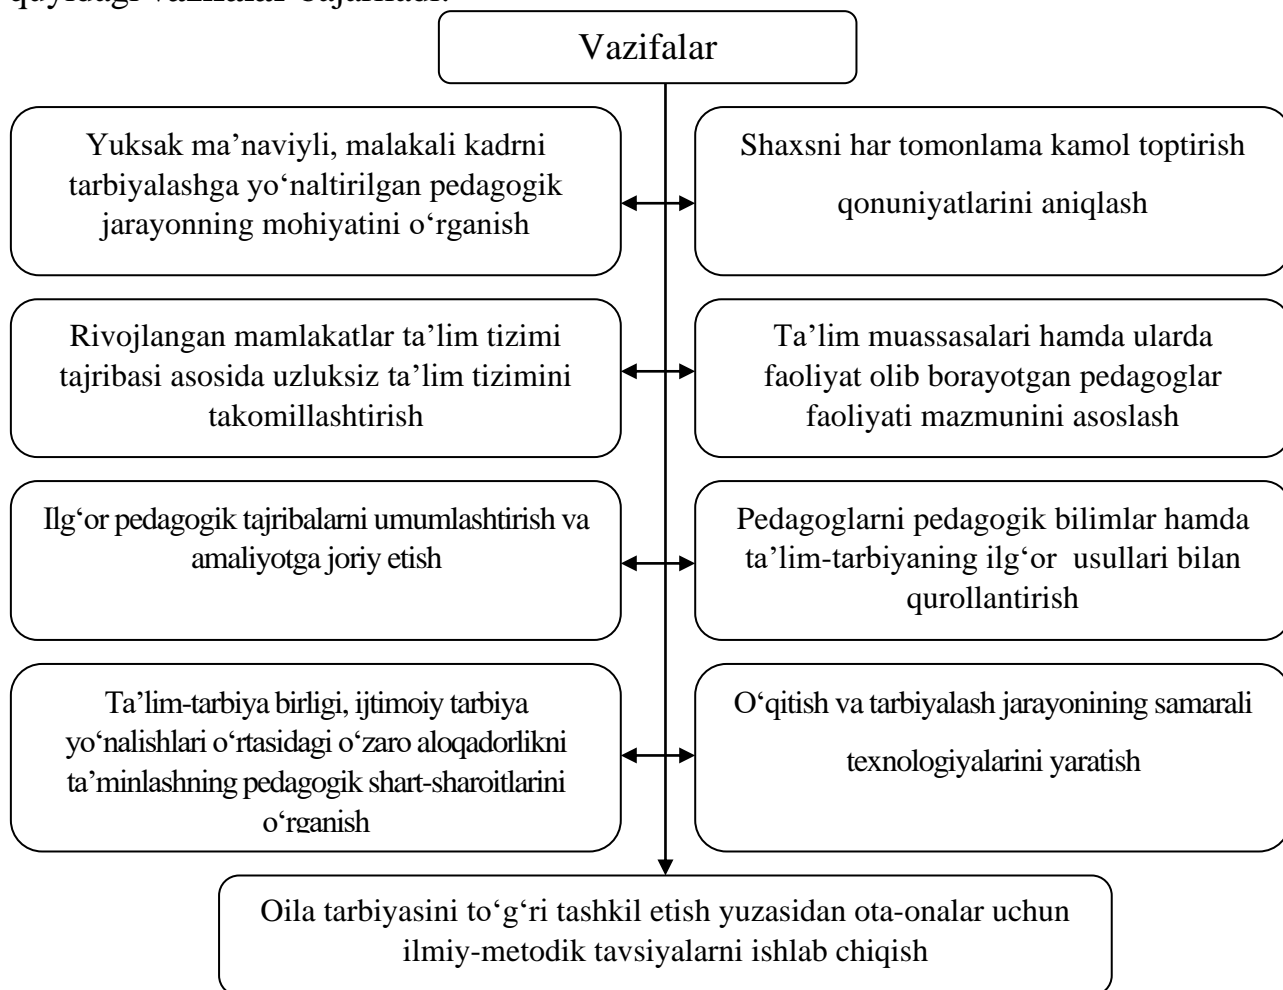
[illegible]

Vazifalar

Yuksak ma'naviyli, malakali kadrni tarbiyalashga yo'naltirilgan pedagogik jarayonning mohiyatini o'rganish

Shaxsni har tomonlama kamol toptirish qonuniyatlarini aniqlash

Rivojlangan mamlakatlar ta'lim tizimi tajribasi asosida uzluksiz ta'lim tizimini takomillashtirish

Ta'lim muassasalari hamda ularda faoliyat olib borayotgan pedagoglar faoliyati mazmunini asoslash

Ilg'or pedagogik tajribalarni umumlashtirish va amaliyotga joriy etish

Pedagoglarni pedagogik bilimlar hamda ta'lim-tarbiyaning ilg'or usullari bilan qurollantirish

Ta'lim-tarbiya birligi, ijtimoiy tarbiya yo'nalishlari o'rtasidagi o'zaro aloqadorlikni ta'minlashning pedagogik shart-sharoitlarini o'rganish

O'qitish va tarbiyalash jarayonining samarali texnologiyalarini yaratish

Oila tarbiyasini to'g'ri tashkil etish yuzasidan ota-onalar uchun ilmiy-metodik tavsiyalarni ishlab chiqish